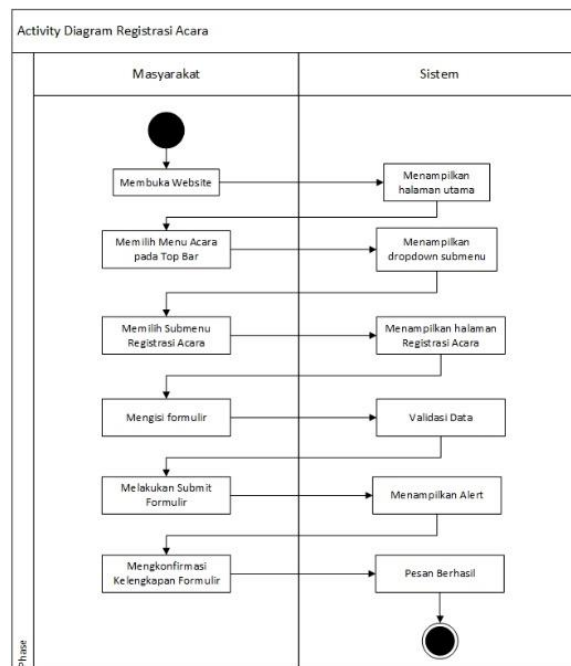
Activity Diagram Registrasi Acara

Masyarakat

Sistem

Membuka Website

Menampilkan halaman utama

Memilih Menu Acara pada Top Bar

Menampilkan dropdown submenu

Memilih Submenu Registrasi Acara

Menampilkan halaman Registrasi Acara

Mengisi formulir

Validasi Data

Melakukan Submit Formulir

Menampilkan Alert

Mengkonfirmasi Kelengkapan Formulir

Pesan Berhasil

Phase